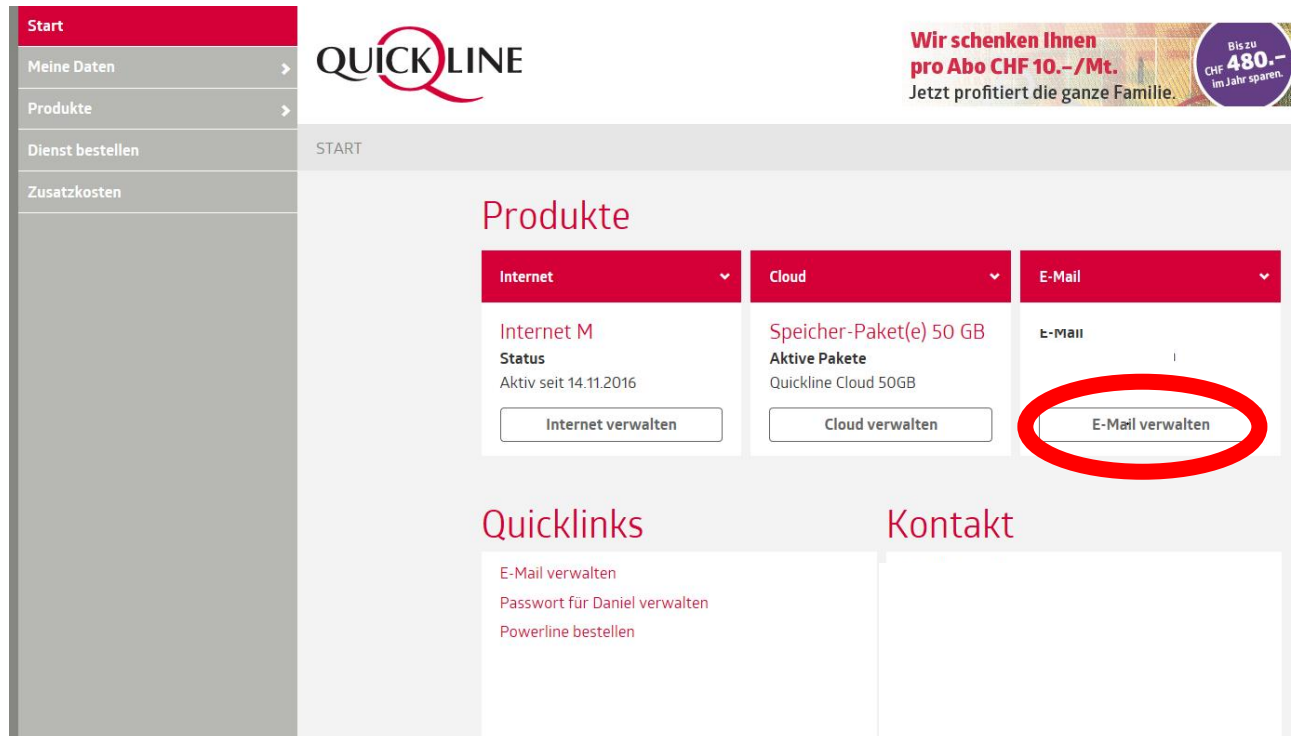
Start
Meine Daten
Produkte
Dienst bestellen
Zusatzkosten

QUICKLINE

Wir schenken Ihnen pro Abo CHF 10.–/Mt.
Jetzt profitiert die ganze Familie.
Bis zu CHF 480.– im Jahr sparen.

START

Produkte

Internet
Internet M
Status
Aktiv seit 14.11.2016
Internet verwalten

Cloud
Speicher-Paket(e) 50 GB
Aktive Pakete
Quickline Cloud 50GB
Cloud verwalten

E-Mail
E-Mail
E-Mail verwalten

Quicklinks
E-Mail verwalten
Passwort für Daniel verwalten
Powerline bestellen

Kontakt